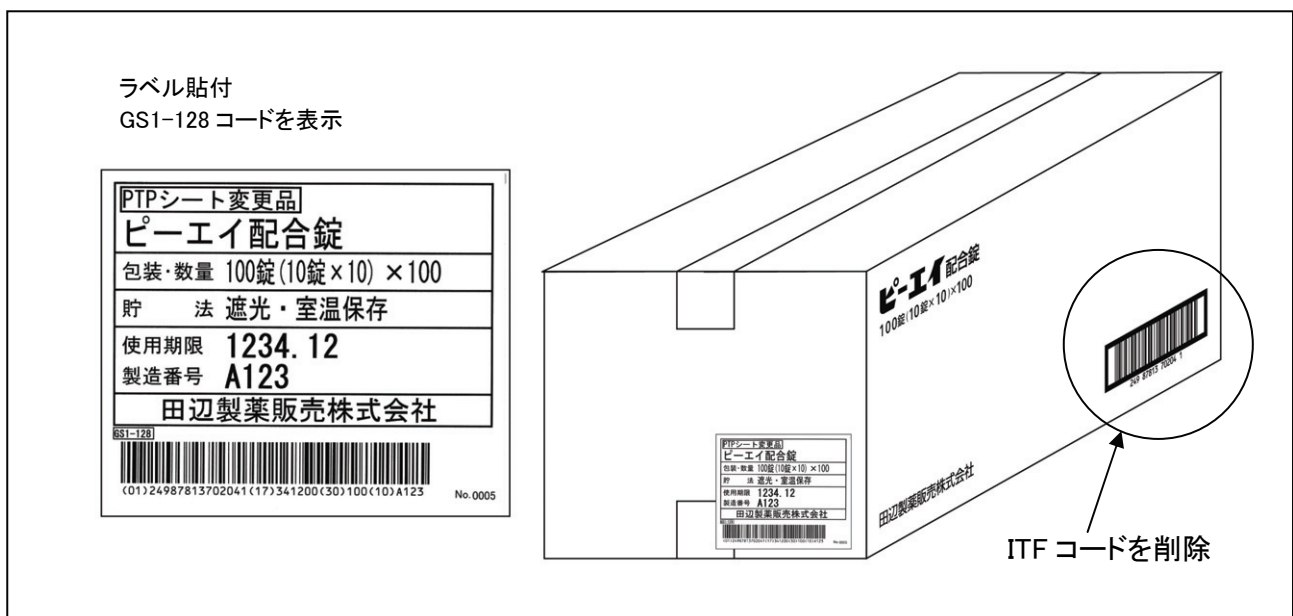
ラベル貼付
GS1-128 コードを表示

PTPシート変更品
ピーエイ配合錠
包装・数量 100錠(10錠×10) ×100
貯 法 遮光・室温保存
使用期限 1234.12
製造番号 A123
田辺製薬販売株式会社
GS1-128
(01)24987813702041(17)341200(30)100(10)A123
No.0005

ピーエイ配合錠
100錠(10錠×10)×100
田辺製薬販売株式会社

PTPシート変更品
ピーエイ配合錠
包装・数量 100錠(10錠×10) ×100
貯 法 遮光・室温保存
使用期限 1234.12
製造番号 A123
田辺製薬販売株式会社

ITF コードを削除